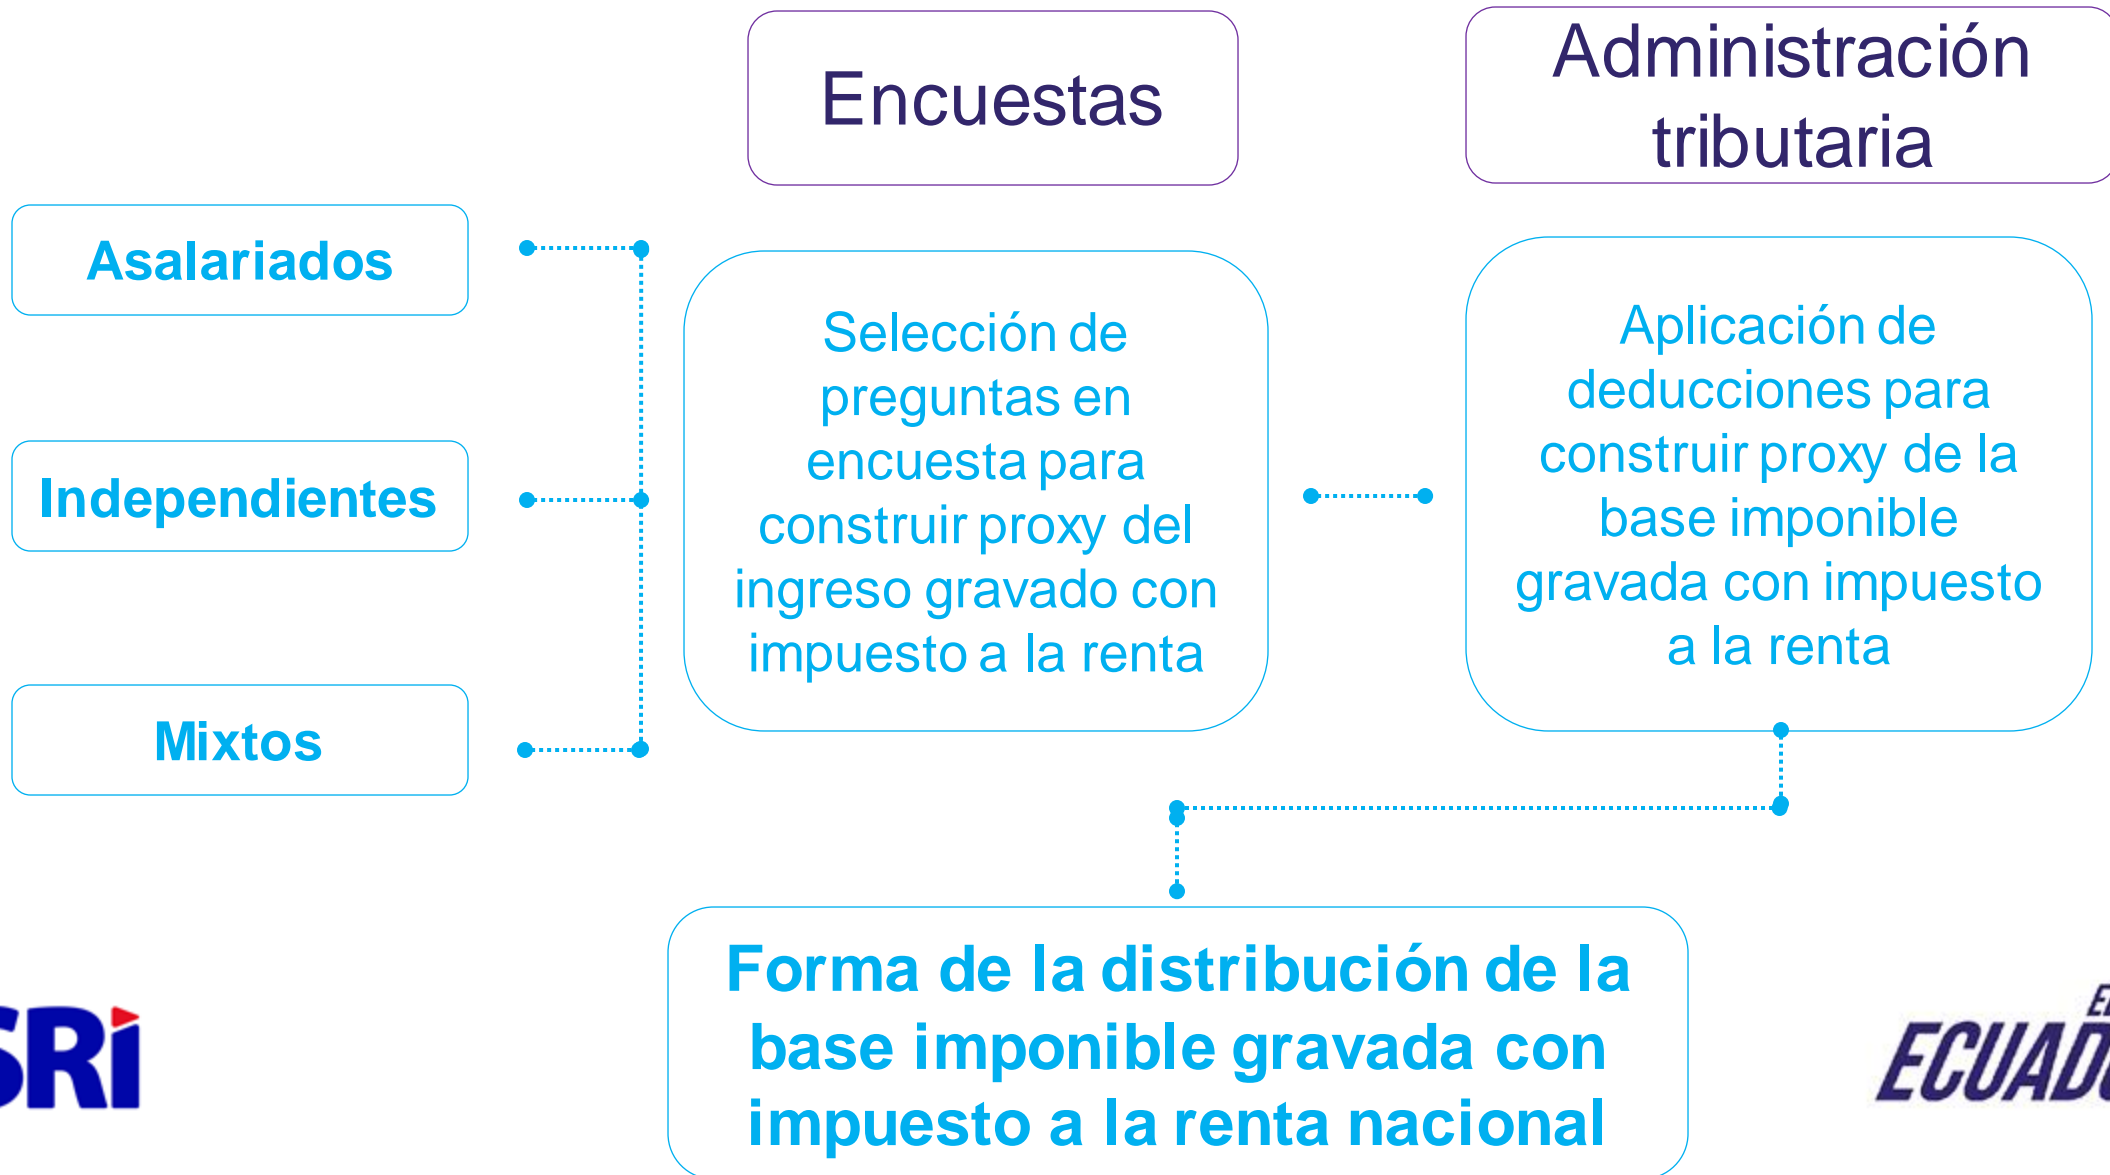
Encuestas

Administración tributaria

Asalariados

Independientes

Mixtos

Selección de preguntas en encuesta para construir proxy del ingreso gravado con impuesto a la renta

Aplicación de deducciones para construir proxy de la base imponible gravada con impuesto a la renta

Forma de la distribución de la base imponible gravada con impuesto a la renta nacional

SRI

ECUAD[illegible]